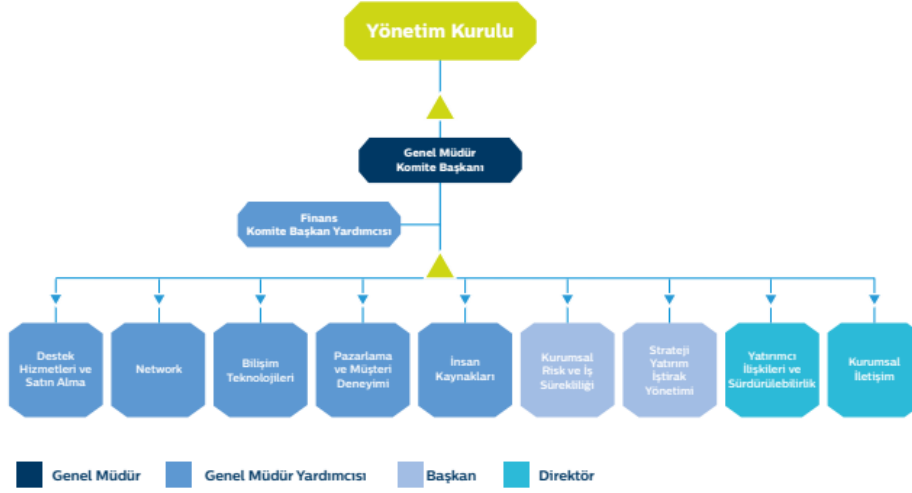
Yönetim Kurulu

Genel Müdür
Komite Başkanı

Finans
Komite Başkan Yardımcısı

Destek Hizmetleri ve Satın Alma

Network

Bilişim Teknolojileri

Pazarlama ve Müşteri Deneyimi

İnsan Kaynakları

Kurumsal Risk ve İş Sürekliliği

Strateji Yatırım İştirak Yönetimi

Yatırımcı İlişkileri ve Sürdürülebilirlik

Kurumsal İletişim

Genel Müdür
Genel Müdür Yardımcısı
Başkan
Direktör